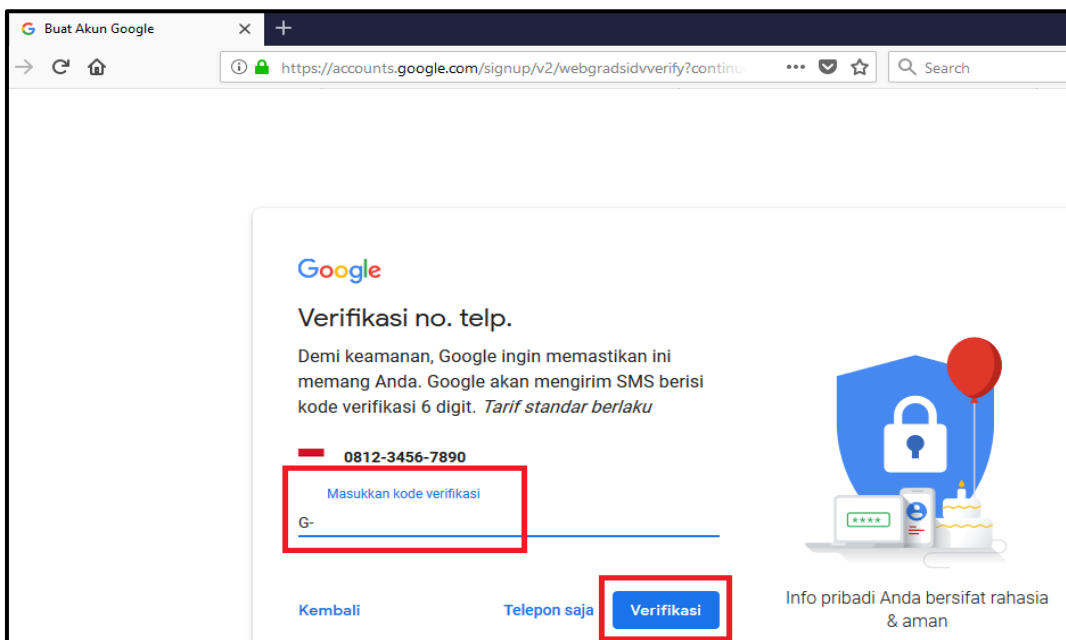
Buat Akun Google
×
+
https://accounts.google.com/signup/v2/webgradsidvverify?continu
•••
Search

Google

Verifikasi no. telp.

Demi keamanan, Google ingin memastikan ini memang Anda. Google akan mengirim SMS berisi kode verifikasi 6 digit. *Tarif standar berlaku*

0812-3456-7890

Masukkan kode verifikasi
G-

****

Kembali
Telepon saja
Verifikasi

Info pribadi Anda bersifat rahasia & aman